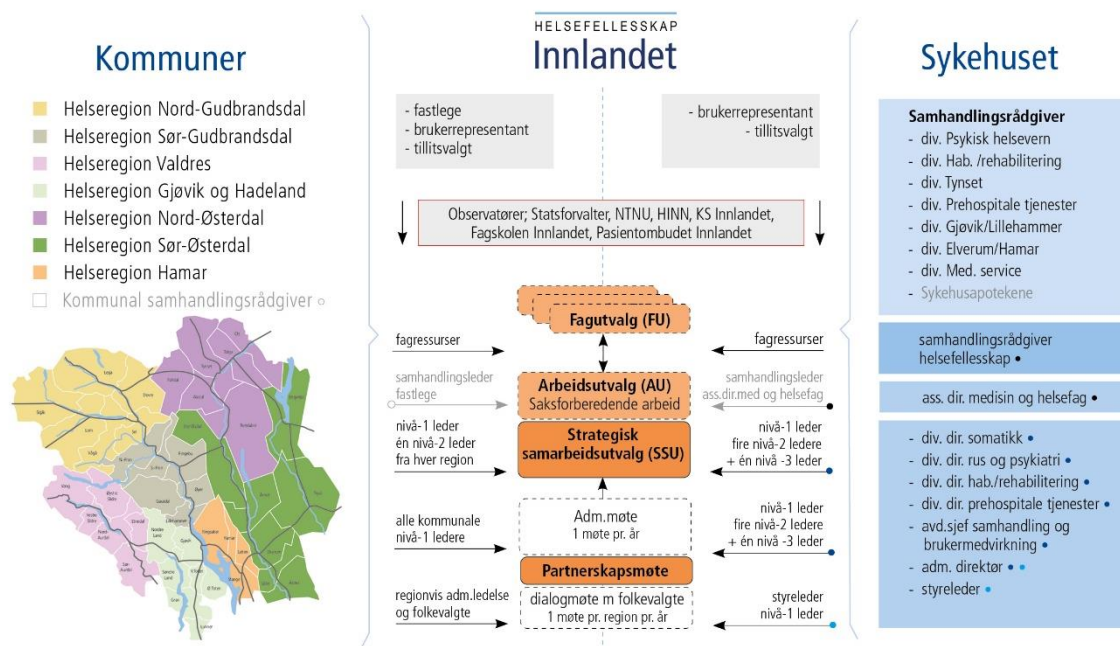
HELSEFELLESSKAP
Innlandet

Kommuner

Helseregion Nord-Gudbrandsdal
Helseregion Sør-Gudbrandsdal
Helseregion Valdres
Helseregion Gjøvik og Hadeland
Helseregion Nord-Østerdal
Helseregion Sør-Østerdal
Helseregion Hamar
Kommunal samhandlingsrådgiver ○

- fastlege
- brukerrepresentant
- tillitsvalgt

- brukerrepresentant
- tillitsvalgt

Observatører; Statsforvalter, NTNU, HINN, KS Innlandet, Fagskolen Innlandet, Pasientombudet Innlandet

Fagutvalg (FU)

fagressurser

fagressurser

samhandlingsleder fastlege

Arbeidsutvalg (AU)
Saksforberedende arbeid

samhandlingsleder ass.dir.med og helsefag

nivå-1 leder
én nivå-2 leder fra hver region

Strategisk samarbeidsutvalg (SSU)

nivå-1 leder
fire nivå-2 ledere
+ én nivå -3 leder

alle kommunale nivå-1 ledere

Adm.møte
1 møte pr. år

nivå-1 leder
fire nivå-2 ledere
+ én nivå -3 leder

Partnerskapsmøte

regionvis adm.ledelse og folkevalgte

dialogmøte m folkevalgte
1 møte pr. region pr. år

styreleder
nivå-1 leder

Sykehuset

Samhandlingsrådgiver
- div. Psykisk helsevern
- div. Hab. /rehabilitering
- div. Tynset
- div. Prehospitale tjenester
- div. Gjøvik/Lillehammer
- div. Elverum/Hamar
- div. Med. service
- Sykehusapotekene

samhandlingsrådgiver helsefellesskap •

ass. dir. medisin og helsefag •

- div. dir. somatikk •
- div. dir. rus og psykiatri •
- div. dir. hab./rehabilitering •
- div. dir. prehospitale tjenester •
- avd.sjef samhandling og brukermedvirkning •
- adm. direktør • •
- styreleder •